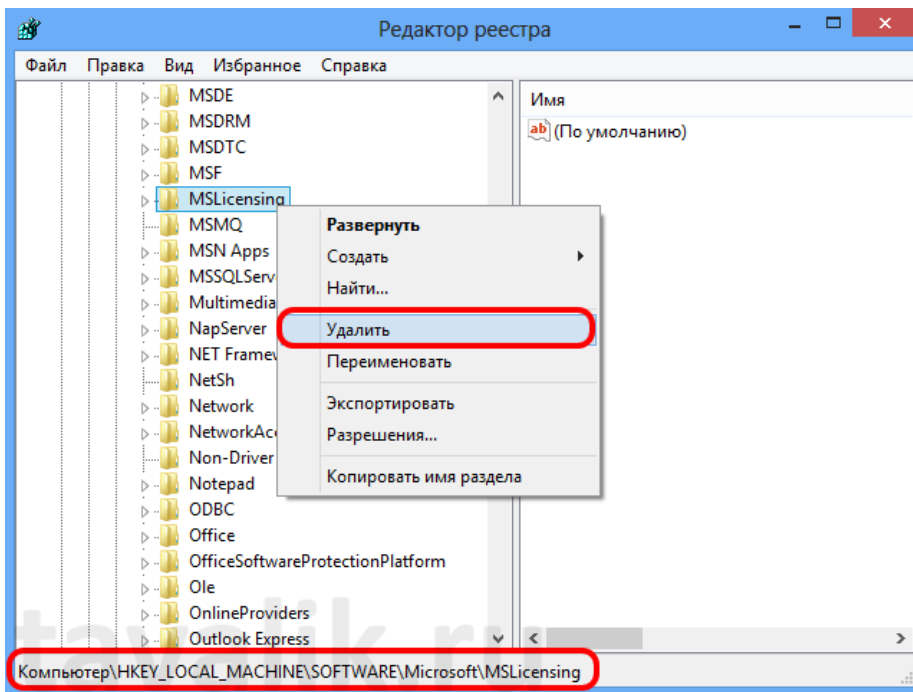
Редактор реестра

Файл Правка Вид Избранное Справка

MSDE
MSDRM
MSDTC
MSF
MSLicensing
MSMQ
MSN Apps
MSSQLServ
Multimedia
NapServer
NET Framew
NetSh
Network
NetworkAc
Non-Driver
Notepad
ODBC
Office
OfficeSoftwareProtectionPlatform
Ole
OnlineProviders
Outlook Express

Развернуть
Создать
Найти...
Удалить
Переименовать
Экспортировать
Разрешения...
Копировать имя раздела

Имя
(По умолчанию)

Компьютер\HKEY_LOCAL_MACHINE\SOFTWARE\Microsoft\MSLicensing

tavalik.ru